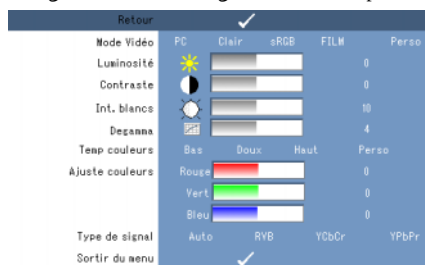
Retour ✓

Mode Vidéo PC Clair sRGB FILM Perso

Luminosité 0

Contraste 0

Int. blancs 10

Degamma 4

Temp couleurs Bas Doux Haut Perso

Ajuste couleurs Rouge 0

Vert 0

Bleu 0

Type de signal Auto RVB YCbCr YPbPr

Sortir du menu ✓